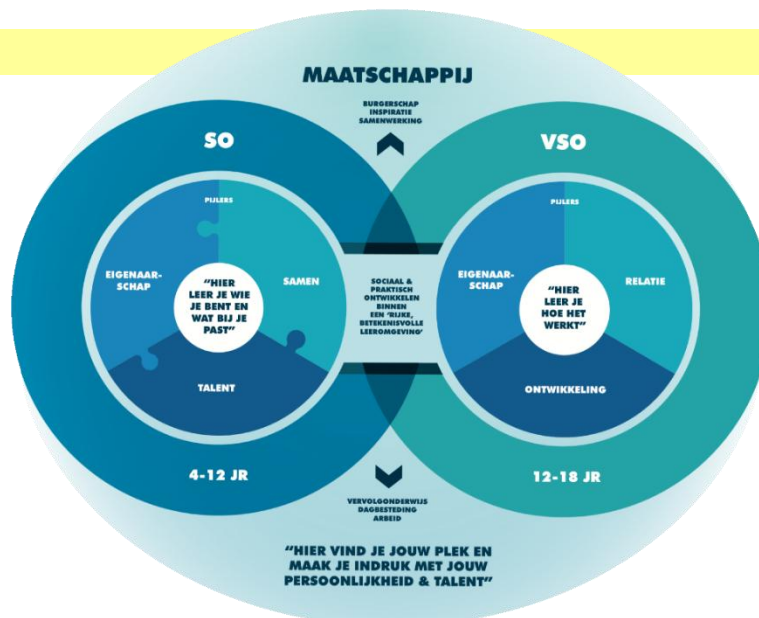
MAATSCHAPPIJ

BURGERSCHAP
INSPIRATIE
SAMENWERKING

SO

PIJLERS

EIGENAARSCHAP

"HIER LEER JE WIE JE BENT EN WAT BIJ JE PAST"

SAMEN

TALENT

4-12 JR

SOCIAAL & PRAKTISCH ONTWIKKELEN BINNEN EEN 'RIJKE, BETEKENISVOLLE LEEROMGEVING'

VSO

PIJLERS

EIGENAARSCHAP

"HIER LEER JE HOE HET WERKT"

RELATIE

ONTWIKKELING

12-18 JR

VERVOLGONDERWIJS
DAGBESTEDING
ARBEID

"HIER VIND JE JOUW PLEK EN MAAK JE INDRUK MET JOUW PERSOONLIJKHEID & TALENT"